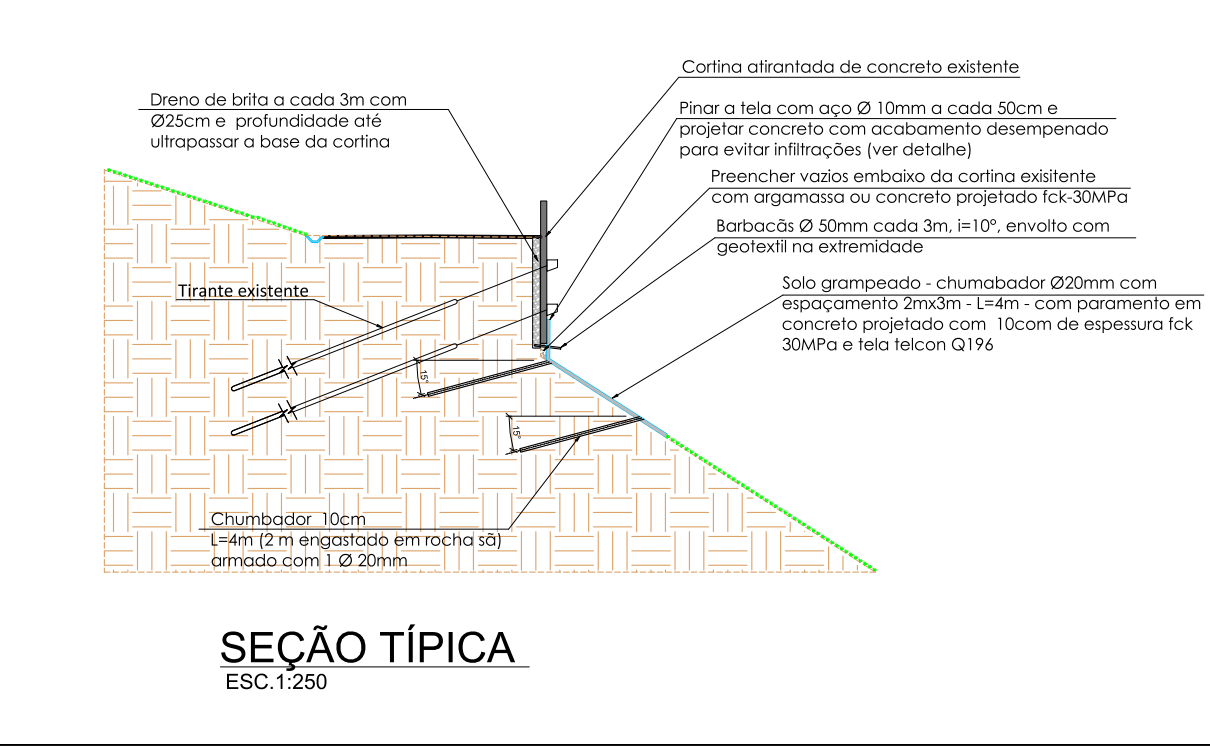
Cortina atirantada de concreto existente

Dreno de brita a cada 3m com Ø25cm e profundidade até ultrapassar a base da cortina

Pinar a tela com aço Ø 10mm a cada 50cm e projetar concreto com acabamento desempenado para evitar infiltrações (ver detalhe)

Preencher vazios embaixo da cortina exisitente com argamassa ou concreto projetado fck-30MPa

Barbacãs Ø 50mm cada 3m, i=10°, envolto com geotextil na extremidade

Tirante existente

Solo grampeado - chumabador Ø20mm com espaçamento 2mx3m - L=4m - com paramento em concreto projetado com 10com de espessura fck 30MPa e tela telcon Q196

15°

15°

Chumbador 10cm
L=4m (2 m engastado em rocha sã)
armado com 1 Ø 20mm

SEÇÃO TÍPICA
ESC.1:250